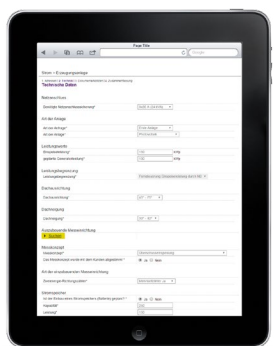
Feur File

Strom > Erzeugungsanlage

Technische Daten

Netzanschluss

Art der Anlage

Leistungswerte

Leistungsbegrenzung

Dachausrichtung

Dachneigung

Messkonzept

Art der einzubauenden Messeinrichtung

Steuergerät